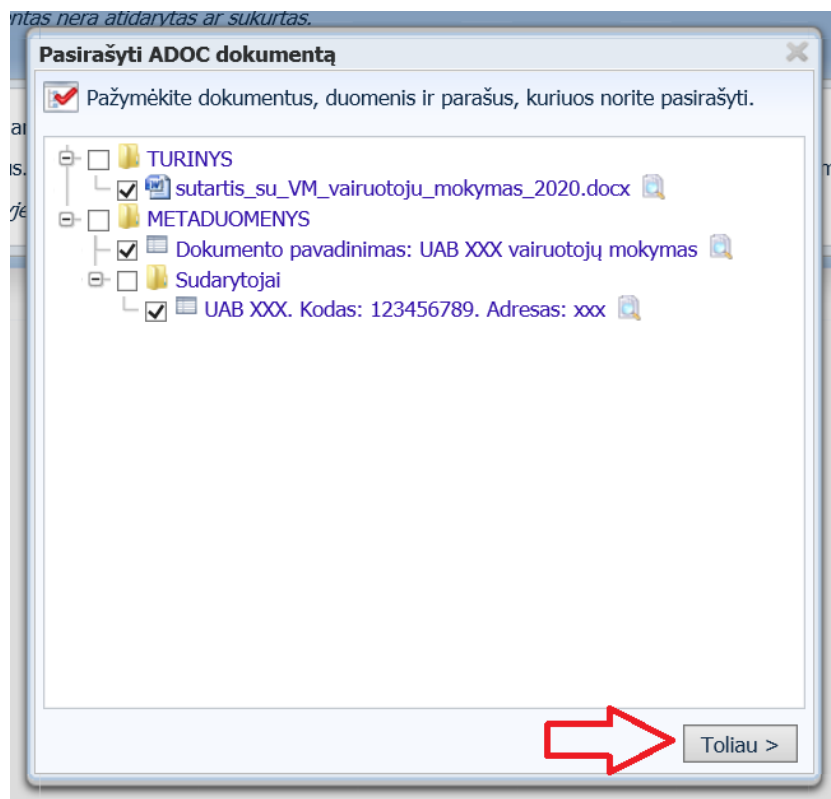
ntas nera atidarytas ar sukurtas.

Pasirašyti ADOC dokumentą

Pažymėkite dokumentus, duomenis ir parašus, kuriuos norite pasirašyti.

TURINYS
sutartis_su_VM_vairuotoju_mokymas_2020.docx
METADUOMENYS
Dokumento pavadinimas: UAB XXX vairuotojų mokymas
Sudarytojai
UAB XXX. Kodas: 123456789. Adresas: xxx

Toliau >